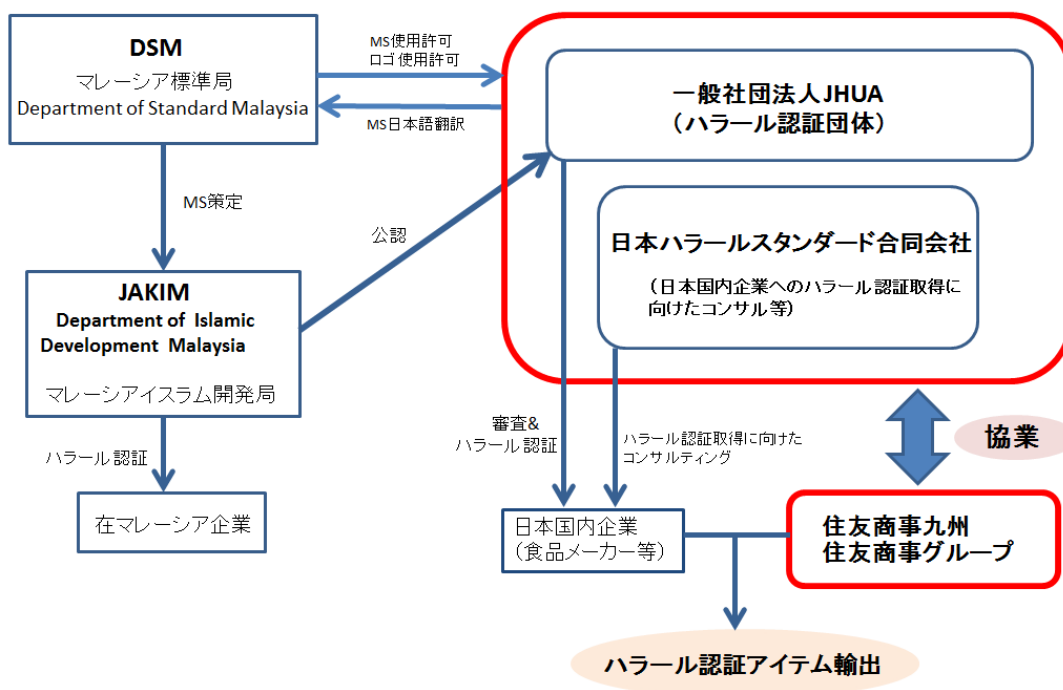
DSM
マレーシア標準局
Department of Standard Malaysia

MS使用許可
ロゴ使用許可

MS日本語翻訳

一般社団法人JHUA
（ハラール認証団体）

MS策定

公認

日本ハラールスタンダード合同会社
（日本国内企業へのハラール認証取得に向けたコンサル等）

JAKIM
Department of Islamic Development Malaysia
マレーシアイスラム開発局

審査&
ハラール認証

ハラール認証取得に向けたコンサルティング

協業

ハラール認証

在マレーシア企業

日本国内企業
（食品メーカー等）

住友商事九州
住友商事グループ

ハラール認証アイテム輸出